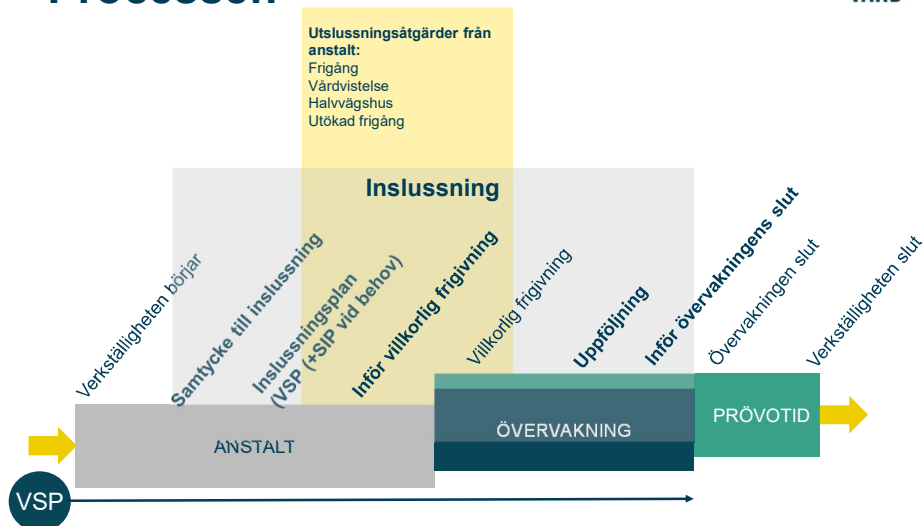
Utslussningsåtgärder från anstalt:
Frigång
Vårdvistelse
Halvvägshus
Utökad frigång

Inslussning

Verkställigheten börjar

Samtycke till inslussning

Inslussningsplan (VSP (+SIP vid behov)

Inför villkorlig frigivning

Villkorlig frigivning

Uppföljning

Inför övervakningens slut

Övervakningen slut

Verkställigheten slut

ANSTALT

ÖVERVAKNING

PRÖVOTID

VSP